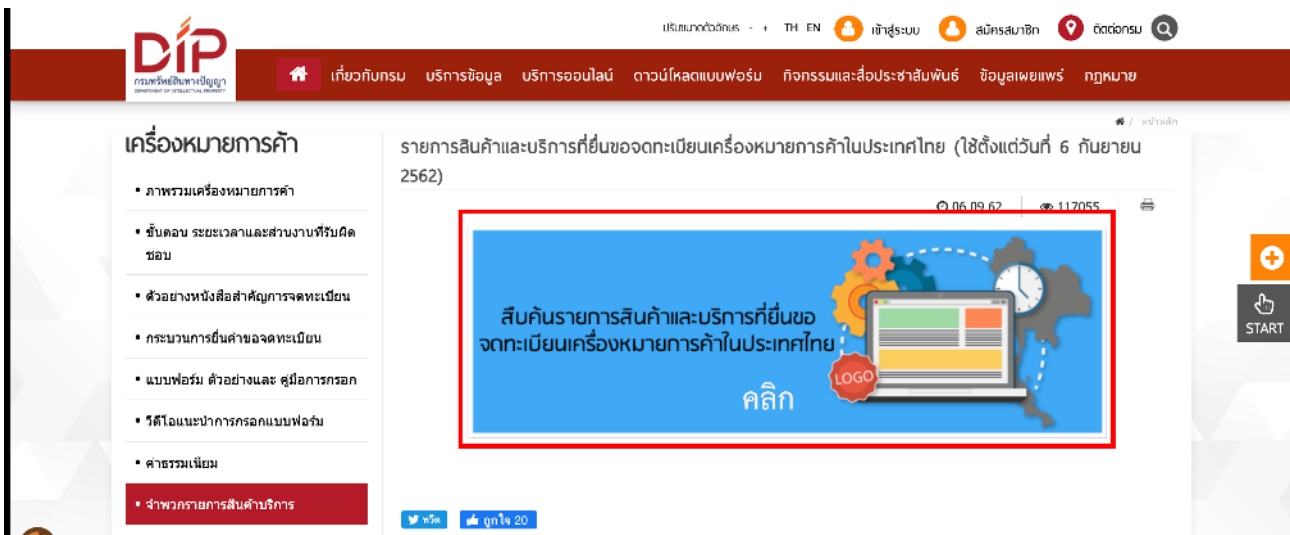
DIP
กรมทรัพย์สินทางปัญญา
DEPARTMENT OF INTELLECTUAL PROPERTY

ปรับขนาดตัวอักษร - + TH EN เข้าสู่ระบบ สมัครสมาชิก ติดต่อกรม

เกี่ยวกับกรม บริการข้อมูล บริการออนไลน์ ดาวน์โหลดแบบฟอร์ม กิจกรรมและสื่อประชาสัมพันธ์ ข้อมูลเผยแพร่ กฎหมาย

/ หน้าหลัก

เครื่องหมายการค้า

• ภาพรวมเครื่องหมายการค้า
• ขั้นตอน ระยะเวลาและส่วนงานที่รับผิดชอบ
• ตัวอย่างหนังสือสำคัญการจดทะเบียน
• กระบวนการยื่นคำขอจดทะเบียน
• แบบฟอร์ม ตัวอย่างและ คู่มือการกรอก
• วีดีโอแนะนำการกรอกแบบฟอร์ม
• ค่าธรรมเนียม
• จำพวกรายการสินค้าบริการ

รายการสินค้าและบริการที่ยื่นขอจดทะเบียนเครื่องหมายการค้าในประเทศไทย (ใช้ตั้งแต่วันที่ 6 กันยายน 2562)

06.09.62 117055

สืบค้นรายการสินค้าและบริการที่ยื่นขอจดทะเบียนเครื่องหมายการค้าในประเทศไทย

LOGO

คลิก

ทวีต ถูกใจ 20

START